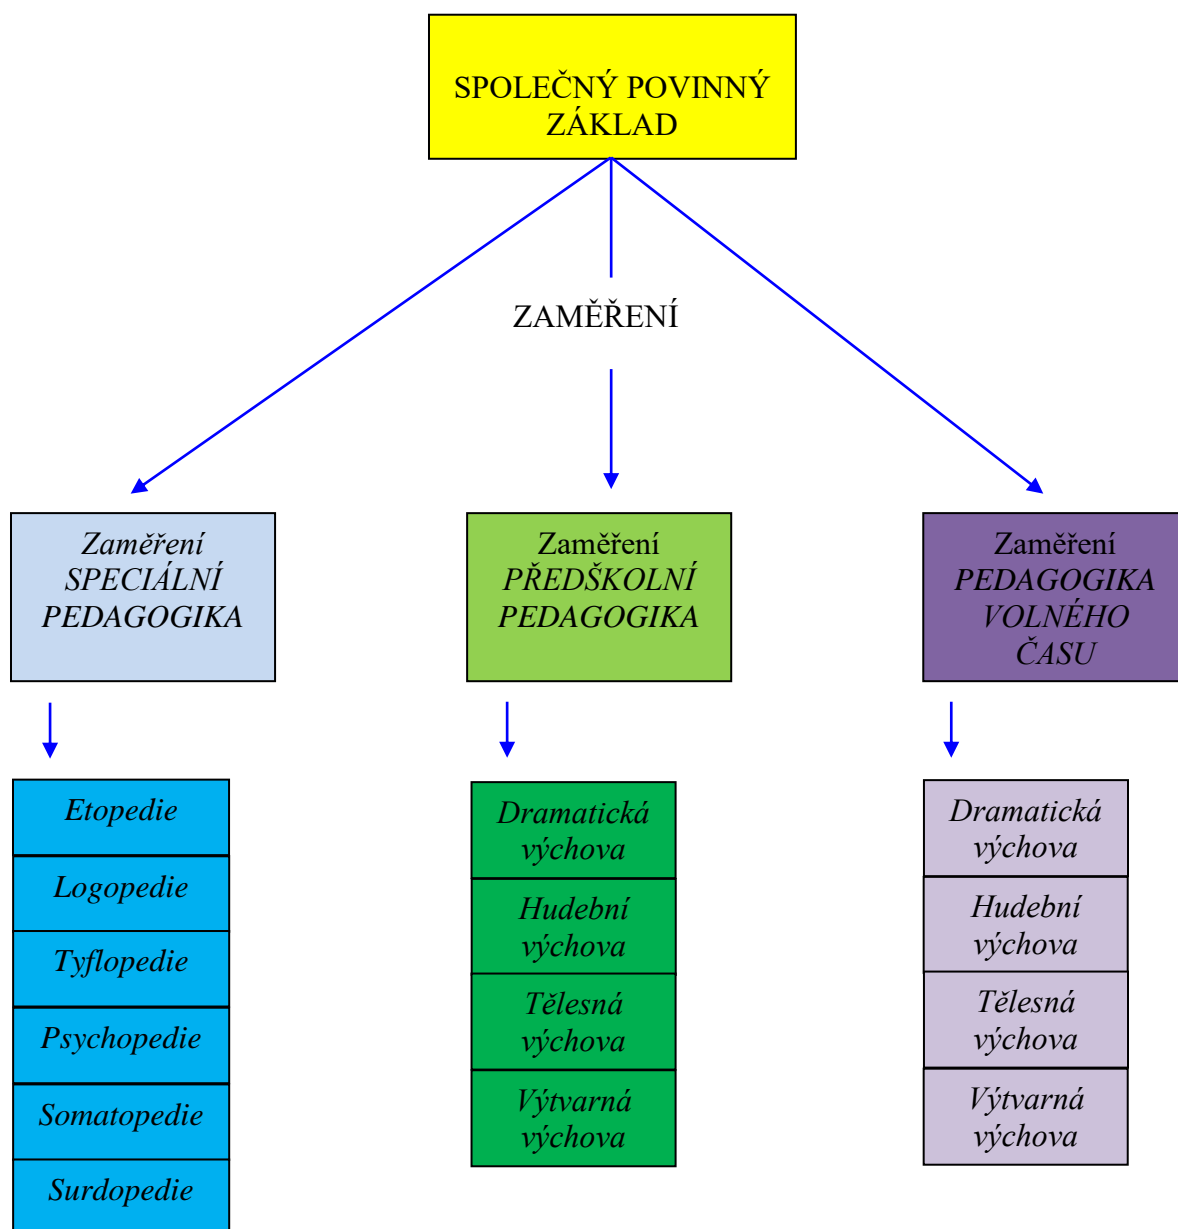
SPOLEČNÝ POVINNÝ ZÁKLAD

ZAMĚŘENÍ

Zaměření SPECIÁLNÍ PEDAGOGIKA

Zaměření PŘEDŠKOLNÍ PEDAGOGIKA

Zaměření PEDAGOGIKA VOLNÉHO ČASU

Etopedie

Logopedie

Tyflopedie

Psychopedie

Somatopedie

Surdopedie

Dramatická výchova

Hudební výchova

Tělesná výchova

Výtvarná výchova

Dramatická výchova

Hudební výchova

Tělesná výchova

Výtvarná výchova